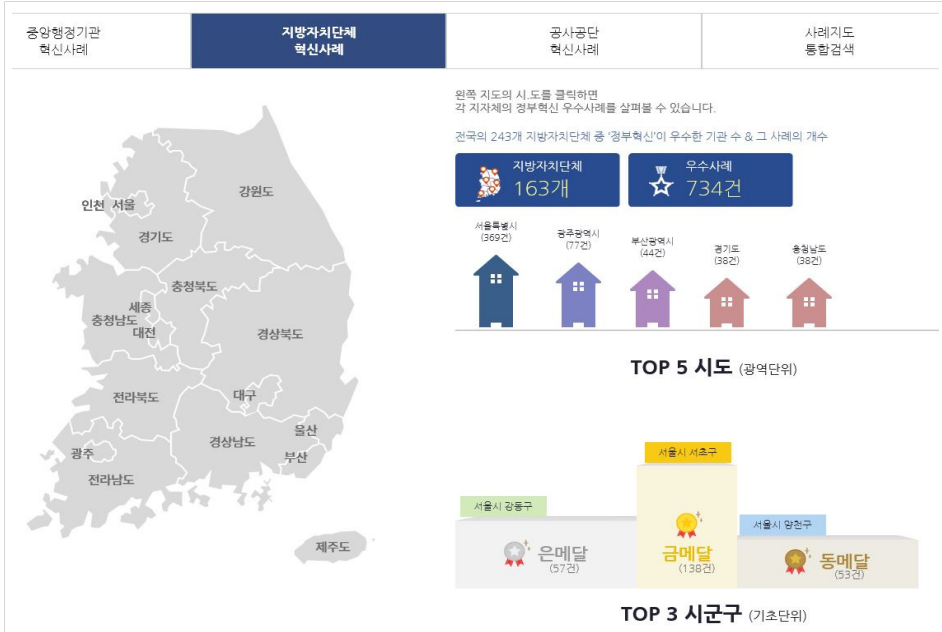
중앙행정기관 혁신사례

지방자치단체 혁신사례

공사공단 혁신사례

사례지도 통합검색

인천 서울

경기도

강원도

충청북도

세종

충청남도

대전

경상북도

전라북도

대구

울산

경상남도

부산

광주

전라남도

제주도

왼쪽 지도의 시.도를 클릭하면 각 지자체의 정부혁신 우수사례를 살펴볼 수 있습니다.

전국의 243개 지방자치단체 중 '정부혁신'이 우수한 기관 수 & 그 사례의 개수

지방자치단체 163개

우수사례 734건

서울특별시 (369건)

광주광역시 (77건)

부산광역시 (44건)

경기도 (38건)

충청남도 (38건)

TOP 5 시도 (광역단위)

서울시 서초구

서울시 강동구

서울시 양천구

은메달 (57건)

금메달 (138건)

동메달 (53건)

TOP 3 시군구 (기초단위)